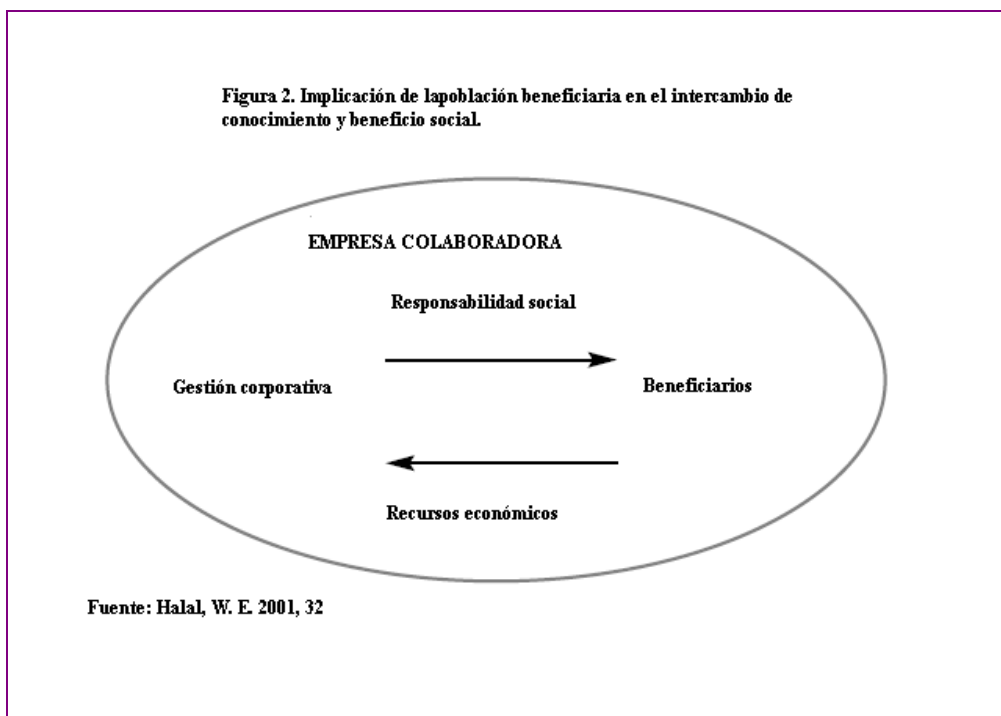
Figura 2. Implicación de lapoblación beneficiaria en el intercambio de conocimiento y beneficio social.

EMPRESA COLABORADORA

Responsabilidad social

Gestión corporativa

Beneficiarios

Recursos económicos

Fuente: Halal, W. E. 2001, 32